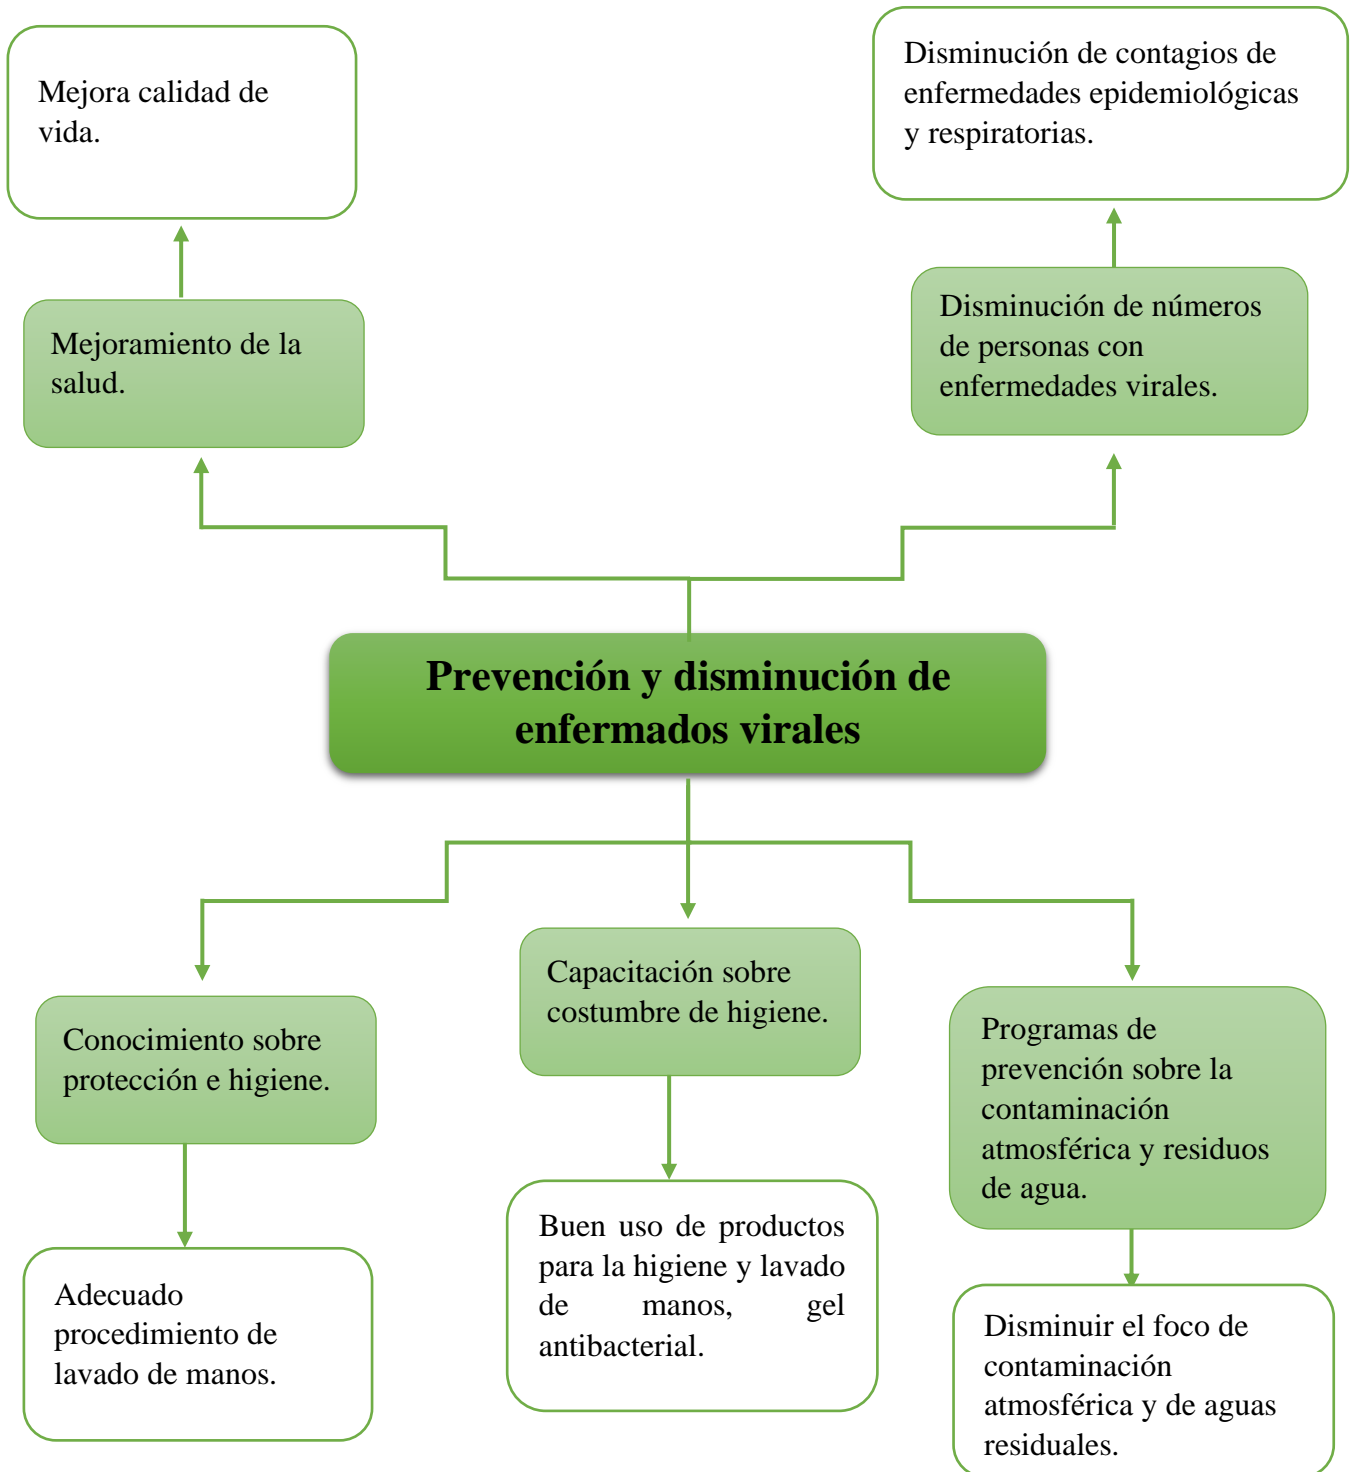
Mejora calidad de vida.

Disminución de contagios de enfermedades epidemiológicas y respiratorias.

Mejoramiento de la salud.

Disminución de números de personas con enfermedades virales.

Prevención y disminución de enfermados virales

Conocimiento sobre protección e higiene.

Capacitación sobre costumbre de higiene.

Programas de prevención sobre la contaminación atmosférica y residuos de agua.

Adecuado procedimiento de lavado de manos.

Buen uso de productos para la higiene y lavado de manos, gel antibacterial.

Disminuir el foco de contaminación atmosférica y de aguas residuales.